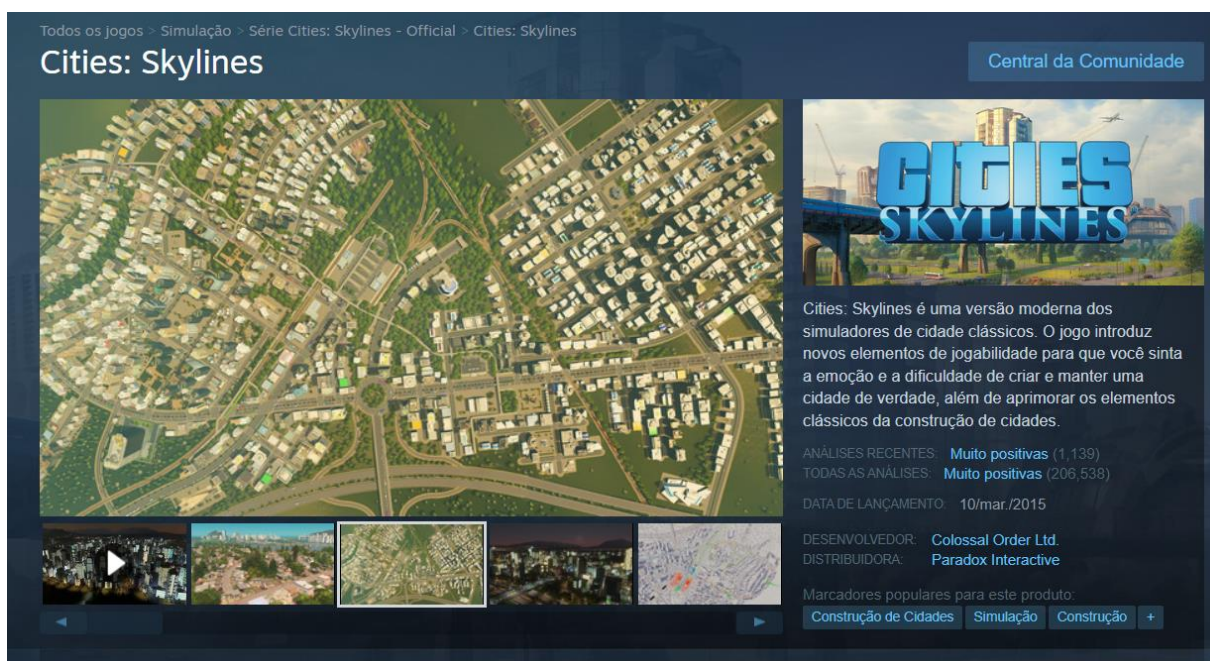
Todos os jogos > Simulação > Série Cities: Skylines - Official > Cities: Skylines

Cities: Skylines

Central da Comunidade

CITIES SKYLINES

Cities: Skylines é uma versão moderna dos simuladores de cidade clássicos. O jogo introduz novos elementos de jogabilidade para que você sinta a emoção e a dificuldade de criar e manter uma cidade de verdade, além de aprimorar os elementos clássicos da construção de cidades.

ANÁLISES RECENTES: Muito positivas (1,139)
TODAS AS ANÁLISES: Muito positivas (206,538)

DATA DE LANÇAMENTO: 10/mar./2015

DESENVOLVEDOR: Colossal Order Ltd.
DISTRIBUIDORA: Paradox Interactive

Marcadores populares para este produto:
Construção de Cidades Simulação Construção +